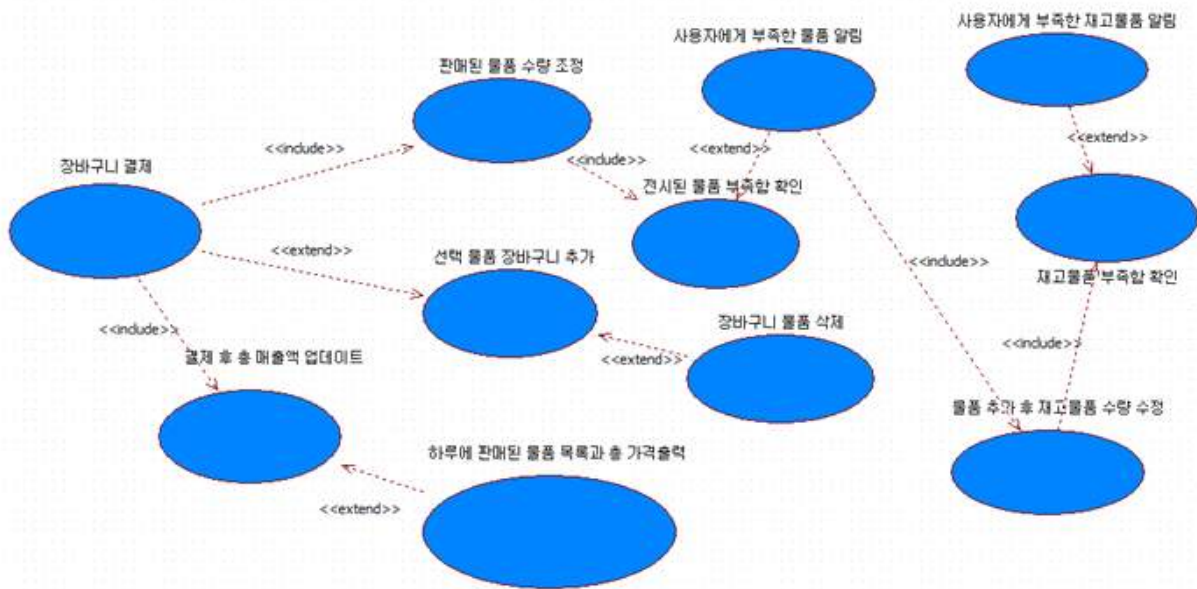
사용자에게 부족한 물품 알림

사용자에게 부족한 재고물품 알림

판매된 물품 수량 조정

<<include>>

<<extend>>

<<extend>>

<<include>>

장바구니 결제

전시된 물품 부족함 확인

<<extend>>

<<include>>

선택 물품 장바구니 추가

재고물품 부족함 확인

<<include>>

장바구니 물품 삭제

<<include>>

결제 후 총 매출액 업데이트

<<extend>>

물품 추가 후 재고물품 수량 수정

하루에 판매된 물품 목록과 총 가격출력

<<extend>>